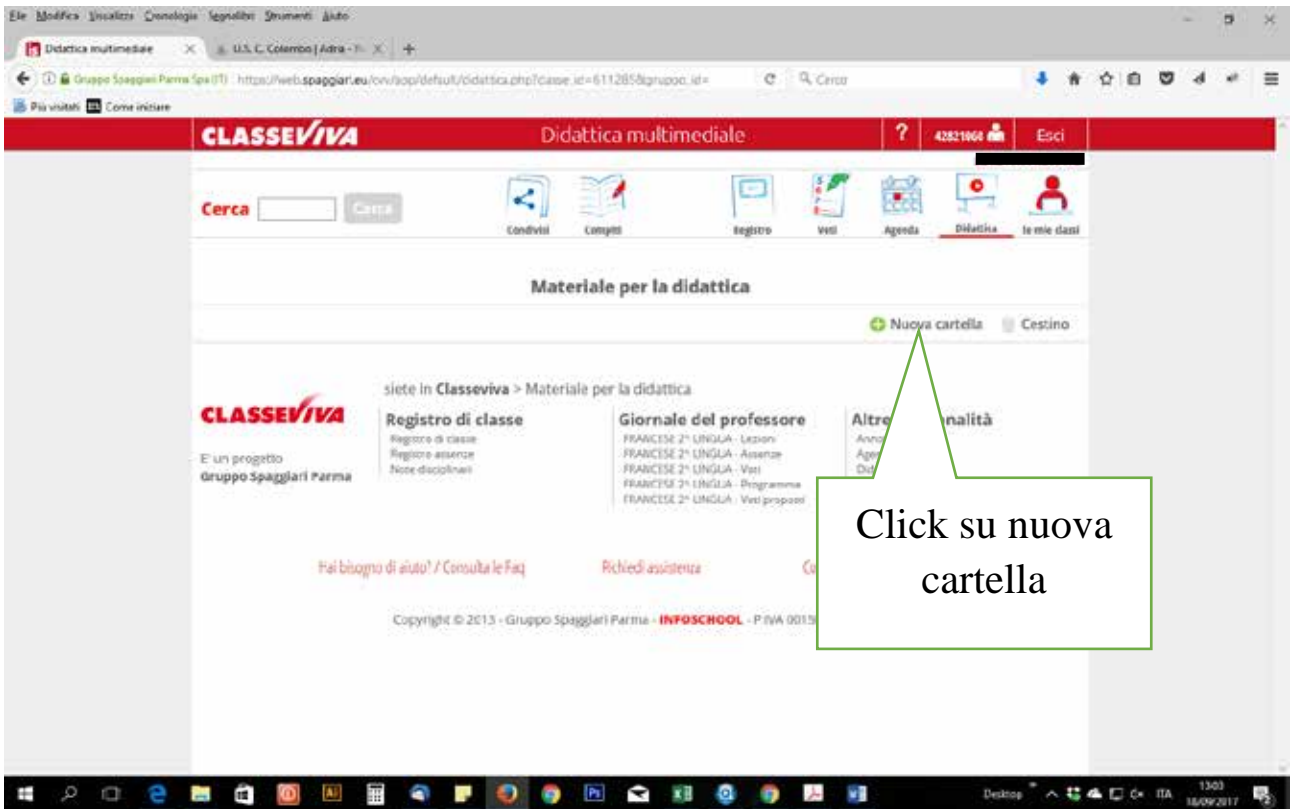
File Modifica Visualizza Cronologia Segnalibri Strumenti Aiuto

Didattica multimediale | I.I.S. C. Colombo | Adria - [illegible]

Gruppo Spaggiari Parma Spa (IT) https://web.spaggiari.eu/cvv/app/default/didattica.php?classe_id=611285&gruppo_id= | Cerca

Più visitati | Come iniziare

CLASSEVIVA | Didattica multimediale | ? | 42821066 | Esci

Cerca | Cerca

Condividi | Compiti | Registro | Voti | Agenda | Didattica | le mie classi

Materiale per la didattica

Nuova cartella | Cestino

siete in Classeviva > Materiale per la didattica

CLASSEVIVA

E' un progetto Gruppo Spaggiari Parma

Registro di classe
Registro di classe
Registro assenze
Note disciplinari

Giornale del professore
FRANCESE 2^ LINGUA - Lezioni
FRANCESE 2^ LINGUA - Assenze
FRANCESE 2^ LINGUA - Voti
FRANCESE 2^ LINGUA - Programma
FRANCESE 2^ LINGUA - Voti proposti

Altre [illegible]nalità
Ann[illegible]
Age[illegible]
Did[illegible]

Click su nuova cartella

Hai bisogno di aiuto? / Consulta le Faq | Richiedi assistenza | Co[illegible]

Copyright © 2013 - Gruppo Spaggiari Parma - INFOSCHOOL - P.IVA 0015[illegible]

Desktop | ITA | 13:03 | 18/09/2017